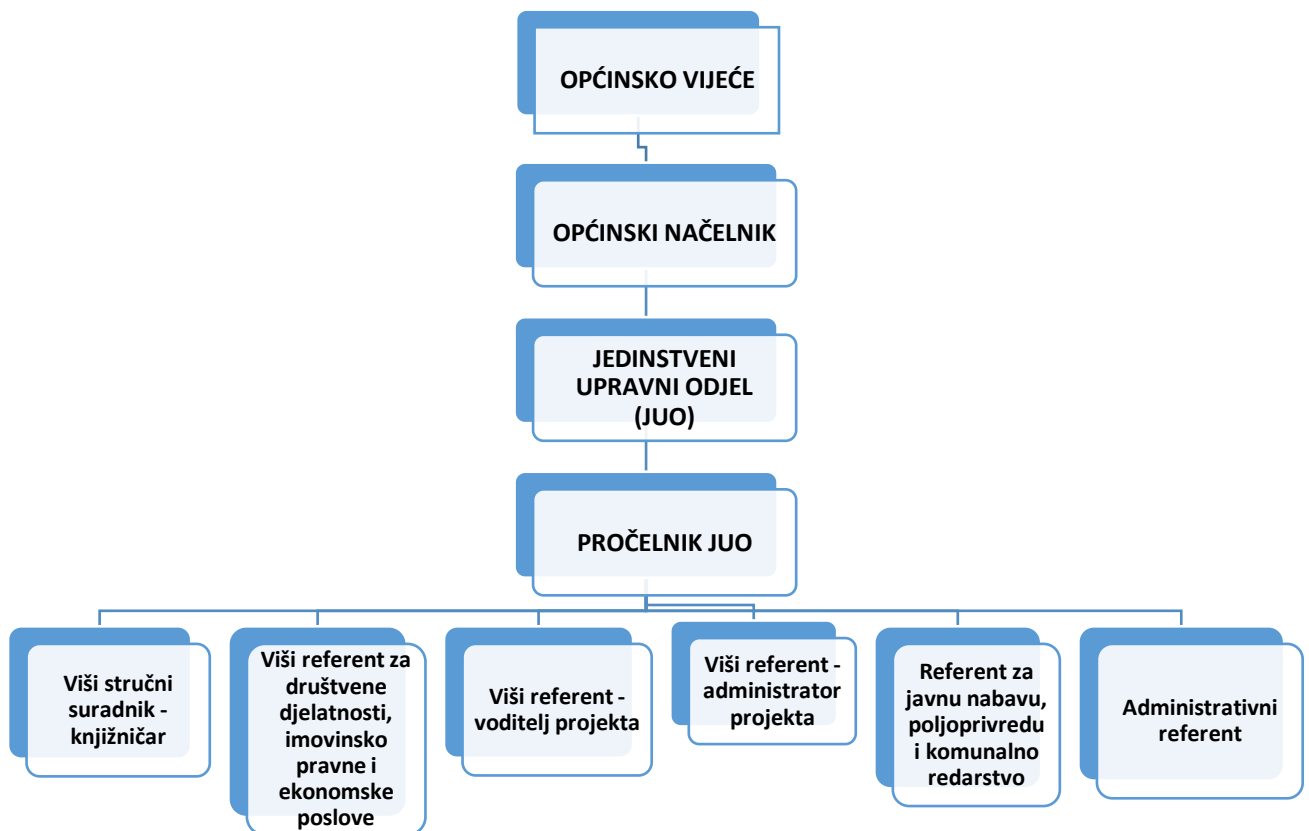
OPĆINSKO VIJEĆE

OPĆINSKI NAČELNIK

JEDINSTVENI UPRAVNI ODJEL (JUO)

PROČELNIK JUO

Viši stručni suradnik - knjižničar

Viši referent za društvene djelatnosti, imovinsko pravne i ekonomske poslove

Viši referent - voditelj projekta

Viši referent - administrator projekta

Referent za javnu nabavu, poljoprivredu i komunalno redarstvo

Administrativni referent